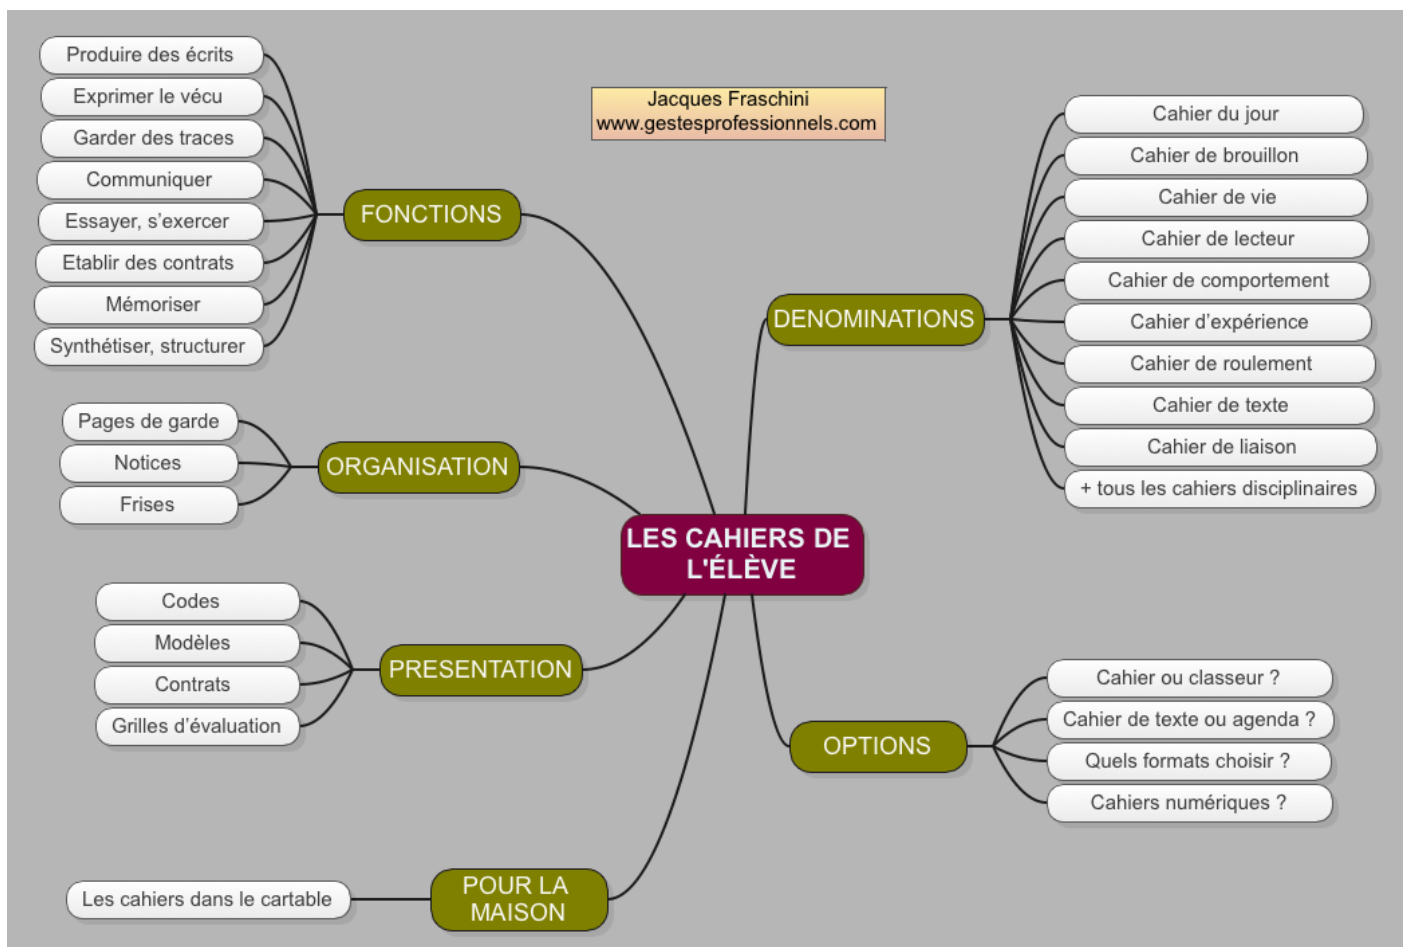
Jacques Fraschini
www.gestesprofessionnels.com

LES CAHIERS DE L'ÉLÈVE

FONCTIONS

Produire des écrits
Exprimer le vécu
Garder des traces
Communiquer
Essayer, s'exercer
Etablir des contrats
Mémoriser
Synthétiser, structurer

ORGANISATION

Pages de garde
Notices
Frises

PRESENTATION

Codes
Modèles
Contrats
Grilles d'évaluation

POUR LA MAISON

Les cahiers dans le cartable

DENOMINATIONS

Cahier du jour
Cahier de brouillon
Cahier de vie
Cahier de lecteur
Cahier de comportement
Cahier d'expérience
Cahier de roulement
Cahier de texte
Cahier de liaison
+ tous les cahiers disciplinaires

OPTIONS

Cahier ou classeur ?
Cahier de texte ou agenda ?
Quels formats choisir ?
Cahiers numériques ?